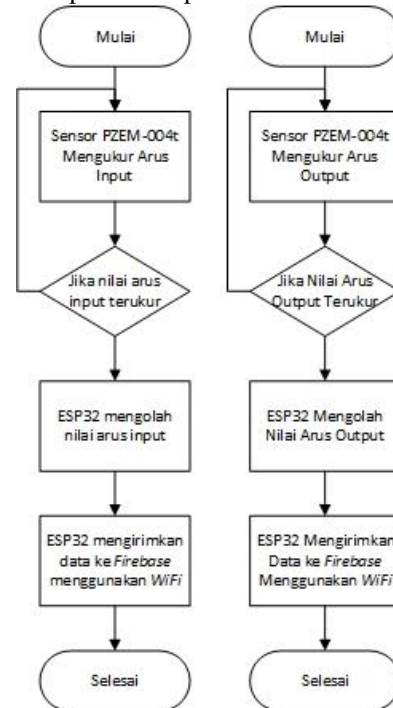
Mulai

Sensor PZEM-004t Mengukur Arus Input

Jika nilai arus input terukur

ESP32 mengolah nilai arus input

ESP32 mengirimkan data ke *Firebase* menggunakan *WiFi*

Selesai

Mulai

Sensor PZEM-004t Mengukur Arus Output

Jika Nilai Arus Output Terukur

ESP32 Mengolah Nilai Arus Output

ESP32 Mengirimkan Data ke *Firebase* Menggunakan *WiFi*

Selesai